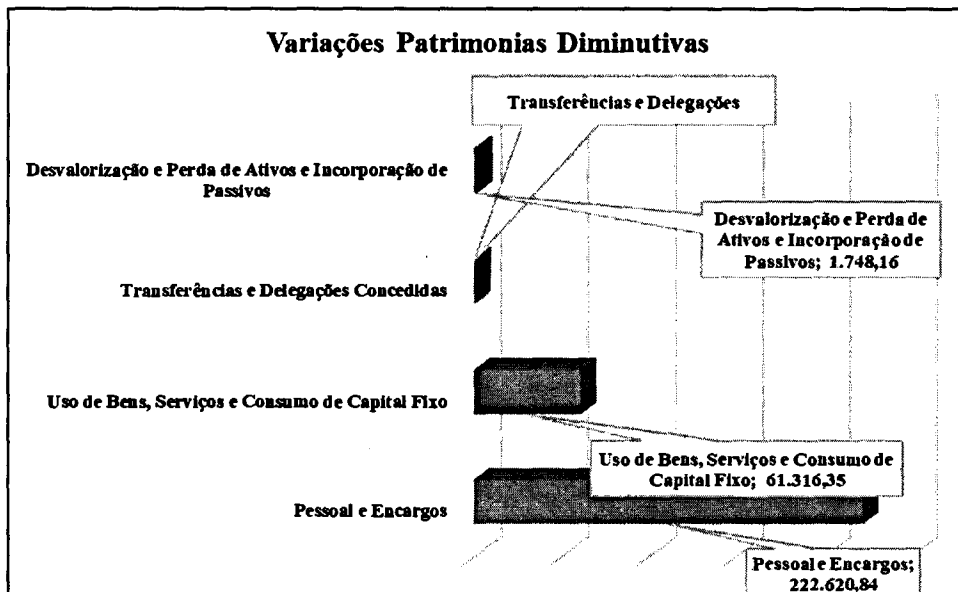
Variações Patrimonias Diminutivas

Transferências e Delegações

Desvalorização e Perda de Ativos e Incorporação de Passivos

Desvalorização e Perda de Ativos e Incorporação de Passivos; 1.748,16

Transferências e Delegações Concedidas

Uso de Bens, Serviços e Consumo de Capital Fixo

Uso de Bens, Serviços e Consumo de Capital Fixo; 61.316,35

Pessoal e Encargos

Pessoal e Encargos; 222.620,84